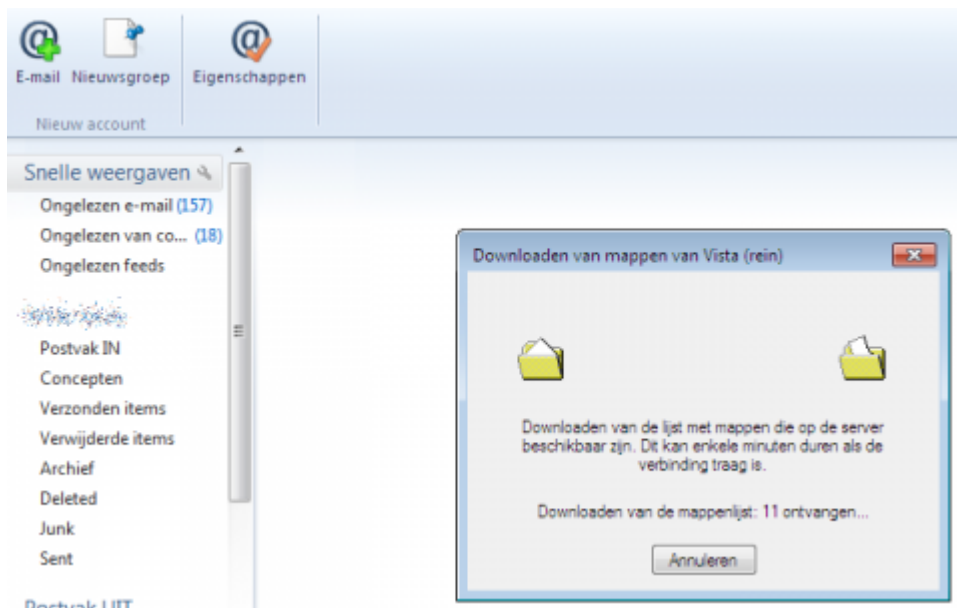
E-mail Nieuwsgroep Eigenschappen

Nieuw account

Snelle weergaven

Ongelezen e-mail (157)

Ongelezen van co... (18)

Ongelezen feeds

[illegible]

Postvak IN

Concepten

Verzonden items

Verwijderde items

Archief

Deleted

Junk

Sent

Postvak UIT

Downloaden van mappen van Vista (rein)

Downloaden van de lijst met mappen die op de server beschikbaar zijn. Dit kan enkele minuten duren als de verbinding traag is.

Downloaden van de mappenlijst: 11 ontvangen...

Annuleren